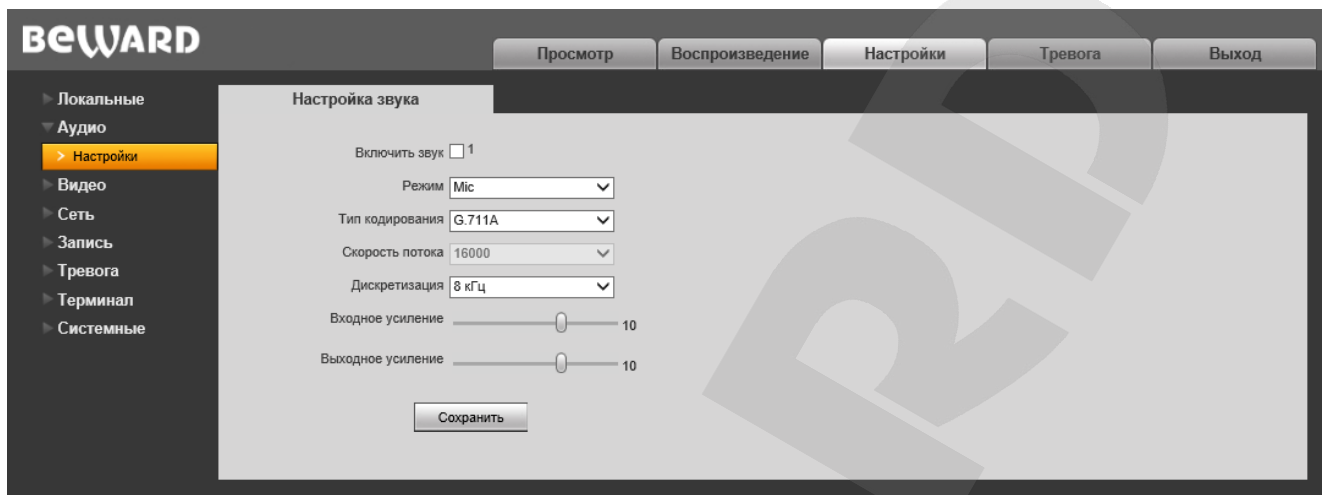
BEWARD

Просмотр
Воспроизведение
Настройки
Тревога
Выход

Локальные
Аудио
Настройки
Видео
Сеть
Запись
Тревога
Терминал
Системные

Настройка звука

Включить звук 1
Режим Mic
Тип кодирования G.711A
Скорость потока 16000
Дискретизация 8 кГц
Входное усиление 10
Выходное усиление 10

Сохранить

RD